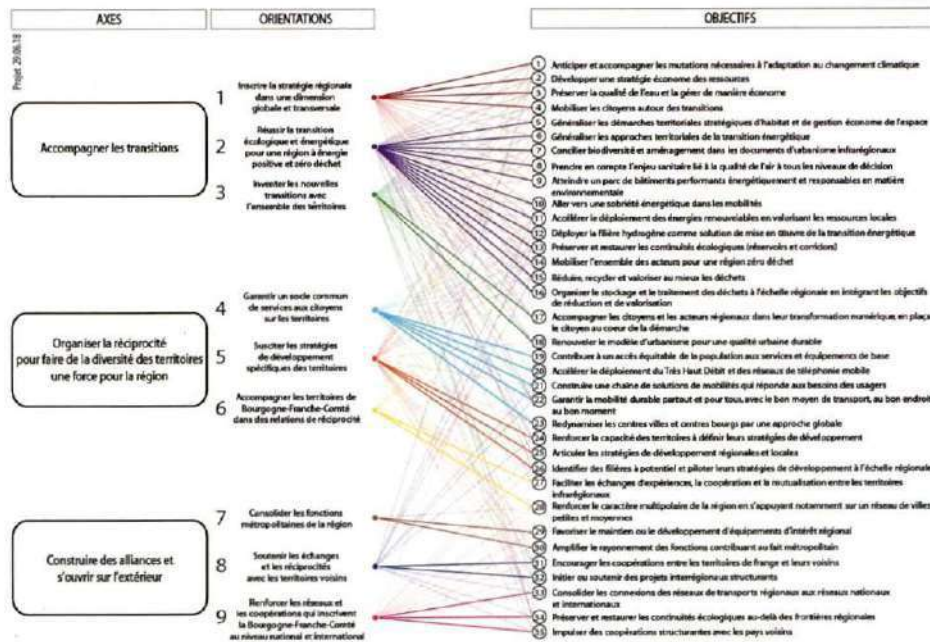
AXES

ORIENTATIONS

OBJECTIFS

Projet 29.06.18

Accompagner les transitions

Organiser la réciprocité pour faire de la diversité des territoires une force pour la région

Construire des alliances et s'ouvrir sur l'extérieur

1 Inscrire la stratégie régionale dans une dimension globale et transversale

2 Réussir la transition écologique et énergétique pour une région à énergie positive et zéro déchet

3 Investir les nouvelles transitions avec l'ensemble des territoires

4 Garantir un socle commun de services aux citoyens sur les territoires

5 Susciter les stratégies de développement spécifiques des territoires

6 Accompagner les territoires de Bourgogne-Franche-Comté dans des relations de réciprocité

7 Consolider les fonctions métropolitaines de la région

8 Soutenir les échanges et les réciprocités avec les territoires voisins

9 Renforcer les réseaux et les coopérations qui inscrivent la Bourgogne-Franche-Comté au niveau national et international

1 Anticiper et accompagner les mutations nécessaires à l'adaptation au changement climatique
2 Développer une stratégie économe des ressources
3 Préserver la qualité de l'eau et la gérer de manière économe
4 Mobiliser les citoyens autour des transitions
5 Généraliser les démarches territoriales stratégiques d'habitat et de gestion économe de l'espace
6 Généraliser les approches territoriales de la transition énergétique
7 Concilier biodiversité et aménagement dans les documents d'urbanisme infrarégionaux
8 Prendre en compte l'enjeu sanitaire lié à la qualité de l'air à tous les niveaux de décision
9 Atteindre un parc de bâtiments performants énergétiquement et responsables en matière environnementale
10 Aller vers une sobriété énergétique dans les mobilités
11 Accélérer le déploiement des énergies renouvelables en valorisant les ressources locales
12 Déployer la filière hydrogène comme solution de mise en œuvre de la transition énergétique
13 Préserver et restaurer les continuités écologiques (réservoirs et corridors)
14 Mobiliser l'ensemble des acteurs pour une région zéro déchet
15 Réduire, recycler et valoriser au mieux les déchets
16 Organiser le stockage et le traitement des déchets à l'échelle régionale en intégrant les objectifs de réduction et de valorisation
17 Accompagner les citoyens et les acteurs régionaux dans leur transformation numérique en plaçant le citoyen au coeur de la démarche
18 Renouveler le modèle d'urbanisme pour une qualité urbaine durable
19 Contribuer à un accès équitable de la population aux services et équipements de base
20 Accélérer le déploiement du Très Haut Débit et des réseaux de téléphonie mobile
21 Construire une chaîne de solutions de mobilités qui réponde aux besoins des usagers
22 Garantir la mobilité durable partout et pour tous, avec le bon moyen de transport, au bon endroit, au bon moment
23 Redynamiser les centres villes et centres bourgs par une approche globale
24 Renforcer la capacité des territoires à définir leurs stratégies de développement
25 Articuler les stratégies de développement régionales et locales
26 Identifier des filières à potentiel et piloter leurs stratégies de développement à l'échelle régionale
27 Faciliter les échanges d'expériences, la coopération et la mutualisation entre les territoires infrarégionaux
28 Renforcer le caractère multipolaire de la région en s'appuyant notamment sur un réseau de villes petites et moyennes
29 Favoriser le maintien ou le développement d'équipements d'intérêt régional
30 Amplifier le rayonnement des fonctions contribuant au fait métropolitain
31 Encourager les coopérations entre les territoires de frange et leurs voisins
32 Initier ou soutenir des projets interrégionaux structurants
33 Consolider les connexions des réseaux de transports régionaux aux réseaux nationaux et internationaux
34 Préserver et restaurer les continuités écologiques au-delà des frontières régionales
35 Impulser des coopérations structurantes avec les pays voisins